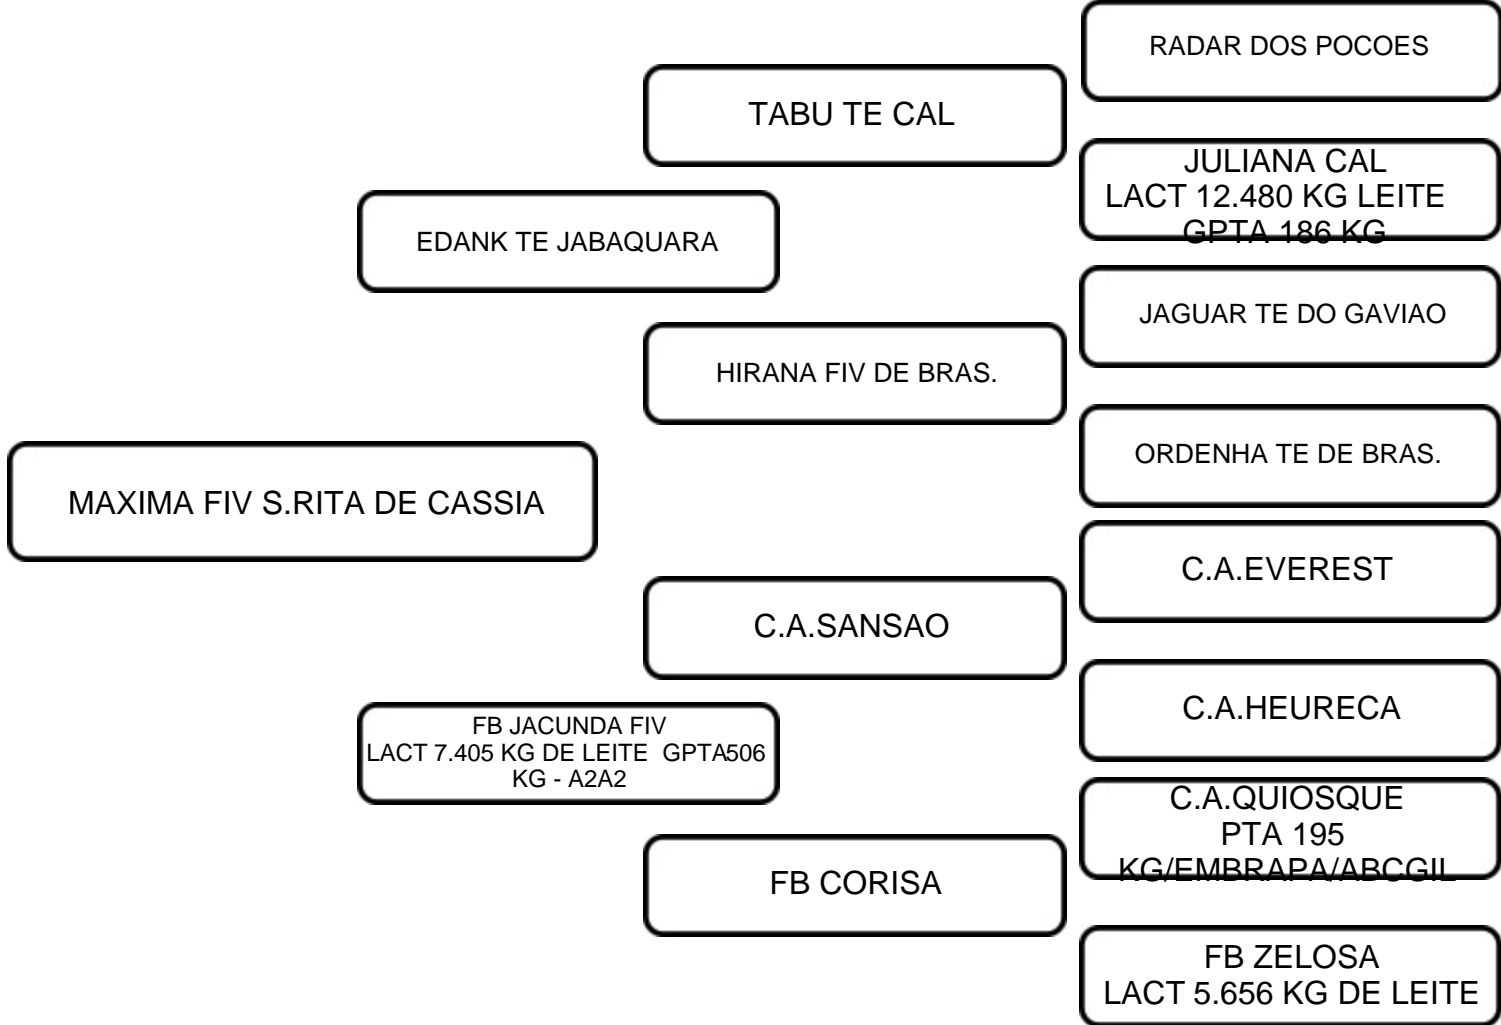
RADAR DOS POCOES

TABU TE CAL

JULIANA CAL
LACT 12.480 KG LEITE
GPTA 186 KG

EDANK TE JABAQUARA

JAGUAR TE DO GAVIAO

HIRANA FIV DE BRAS.

ORDENHA TE DE BRAS.

MAXIMA FIV S.RITA DE CASSIA

C.A.EVEREST

C.A.SANSAO

C.A.HEURECA

FB JACUNDA FIV
LACT 7.405 KG DE LEITE GPTA506
KG - A2A2

C.A.QUIOSQUE
PTA 195
KG/EMBRAPA/ABCGIL

FB CORISA

FB ZELOSA
LACT 5.656 KG DE LEITE